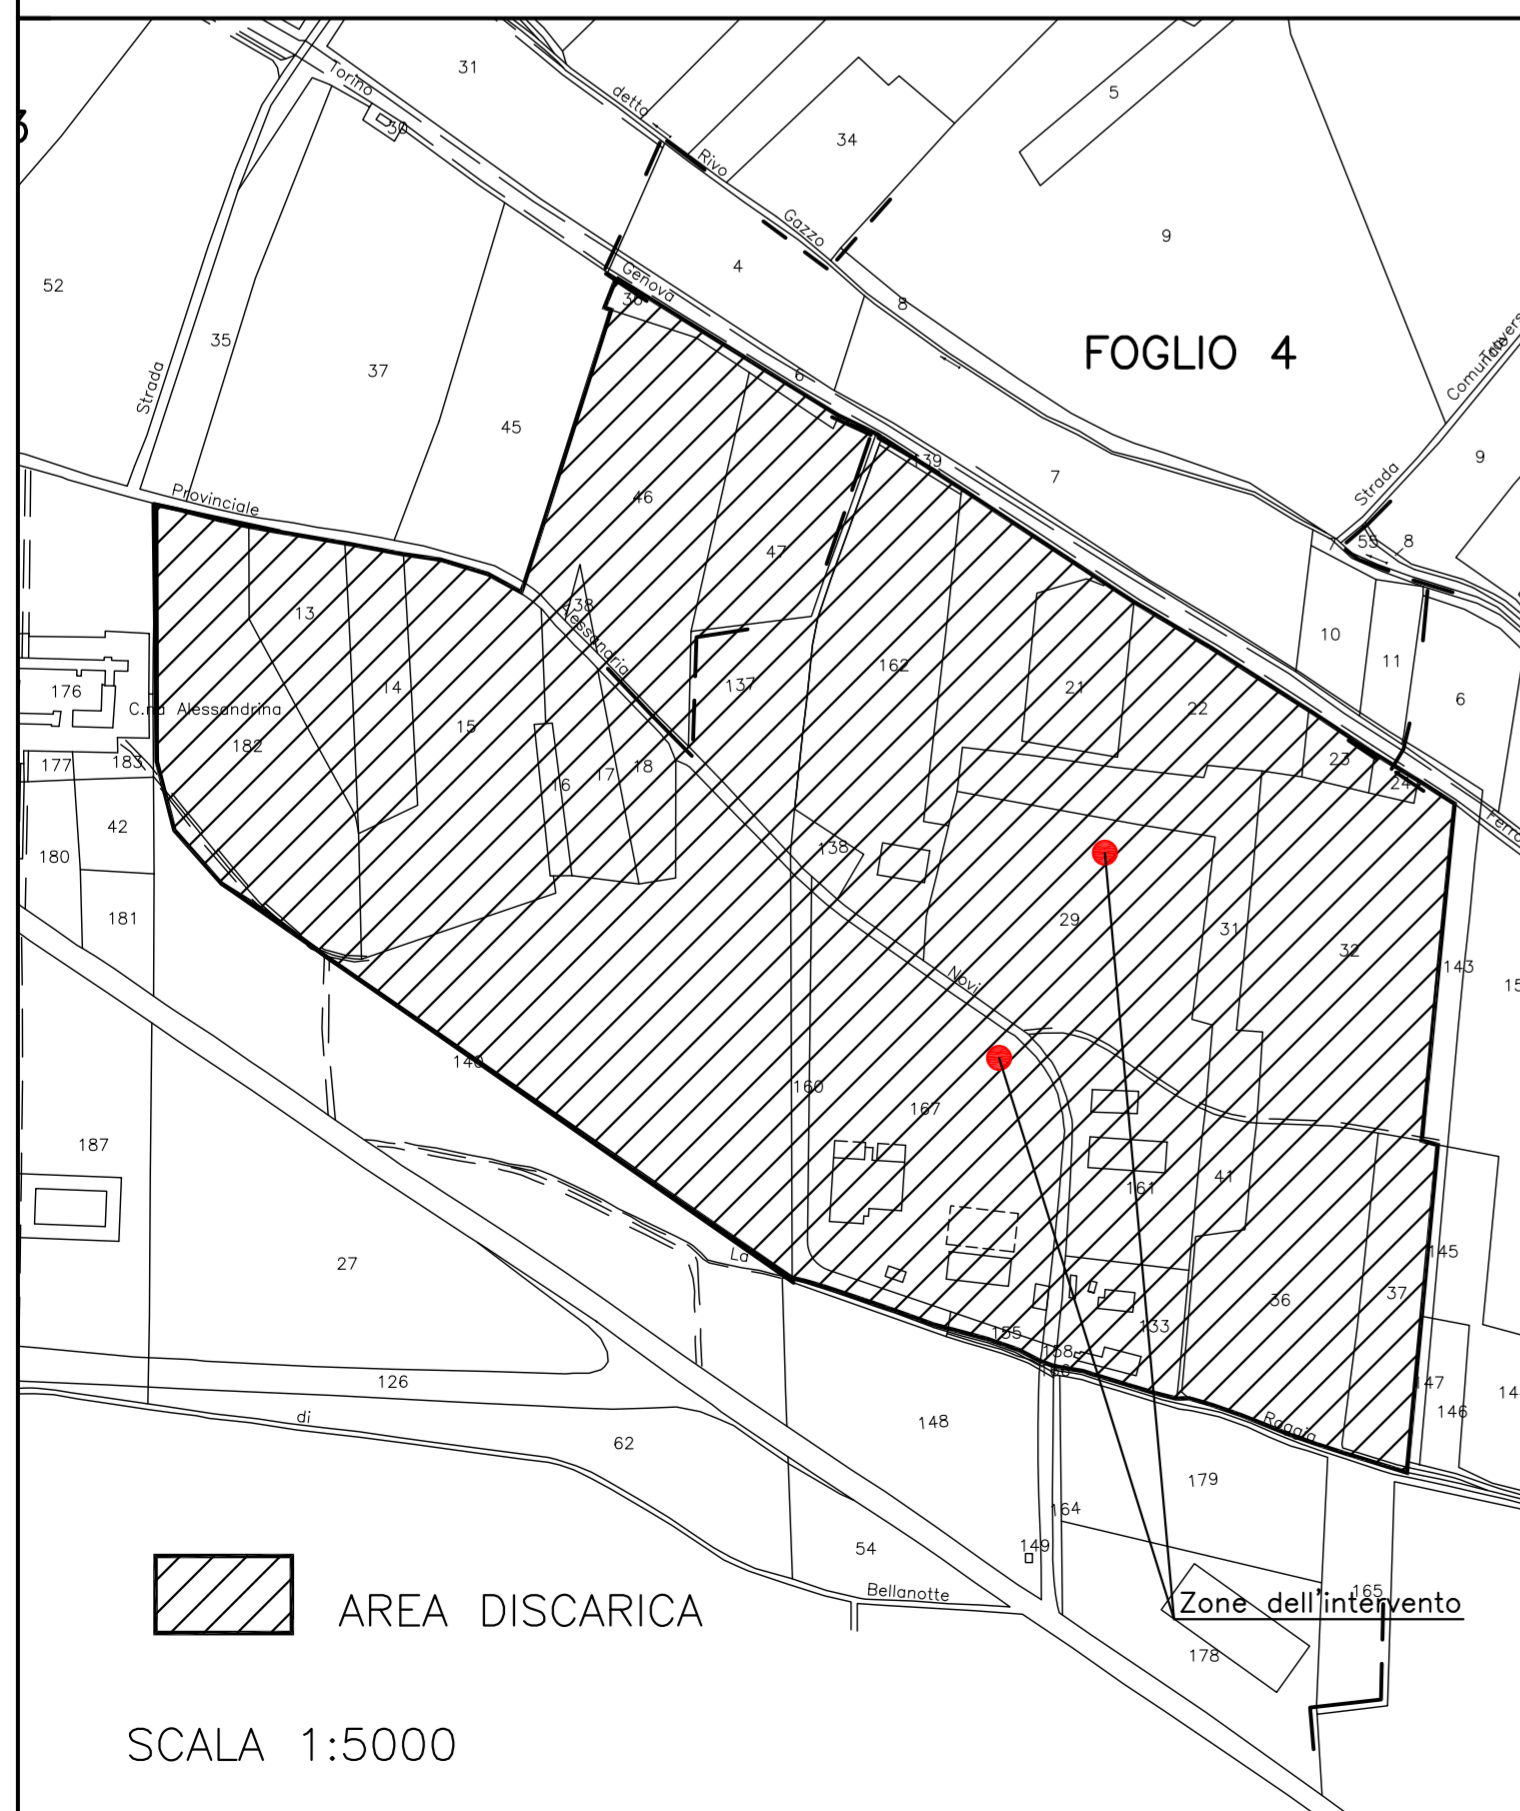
FOGLIO 4

Torino
31
30
detto
Rivo
Gazzo
34
5
9
4
8
52
Strada
35
37
45
Genova
36
6
46
139
7
Comunale
Strada
9
53
8
Provinciale
13
47
138
Alessandria
162
21
22
10
11
6
176
C.na Alessandrina
14
15
137
182
177
183
16
17
18
23
24
Ferro
42
180
138
29
31
32
143
181
Novi
140
160
167
187
161
41
27
La
155
158
133
36
37
145
147
146
126
di
62
148
Rag...
179
164
54
149
Bellanotte
165
178

Zone dell'intervento

AREA DISCARICA

SCALA 1:5000